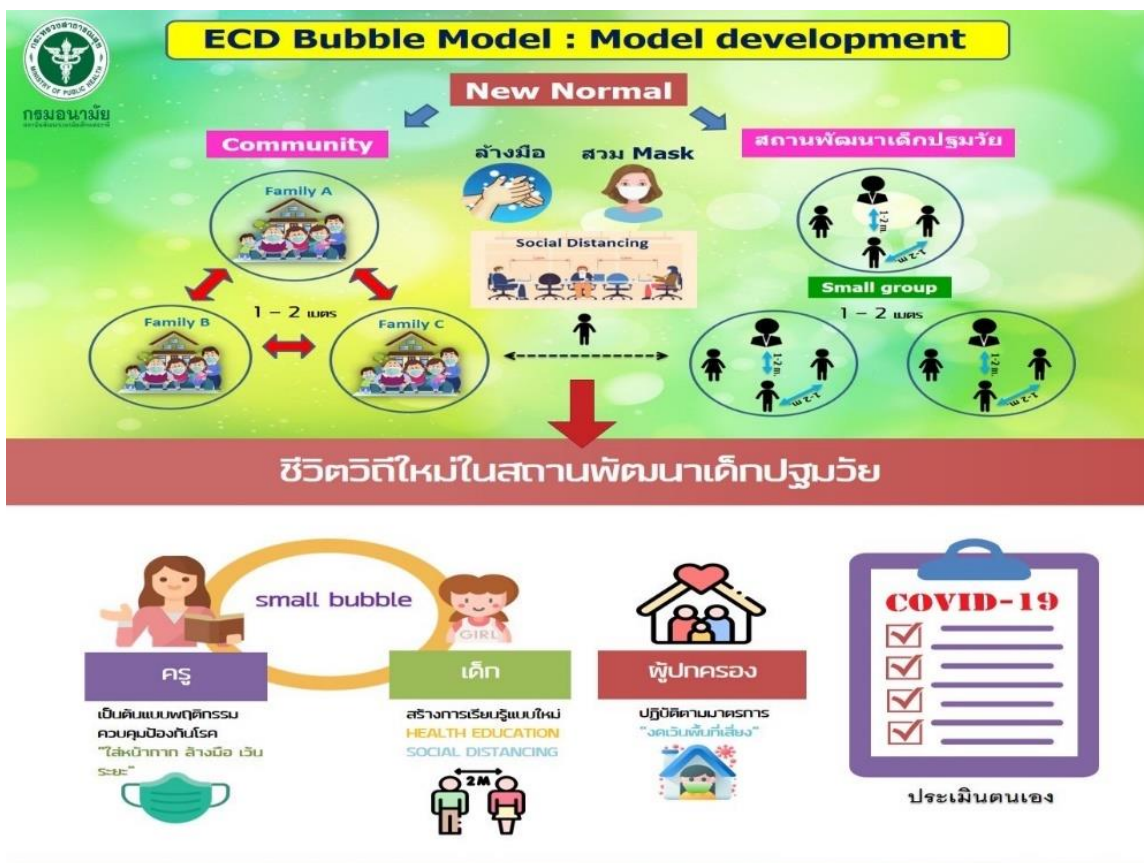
กระทรวงสาธารณสุข
MINISTRY OF PUBLIC HEALTH
กรมอนามัย

ECD Bubble Model : Model development

New Normal

Community

ล้างมือ

สวม Mask

สถานพัฒนาเด็กปฐมวัย

Family A

Social Distancing

1-2 m.

1-2 m.

Family B

1 – 2 เมตร

Family C

Small group

1 – 2 เมตร

1-2 m.

1-2 m.

1-2 m.

1-2 m.

ชีวิตวิถีใหม่ในสถานพัฒนาเด็กปฐมวัย

small bubble

GIRL

ครู

เป็นต้นแบบพฤติกรรมควบคุมป้องกันโรค "ใส่หน้ากาก ล้างมือ เว้นระยะ"

เด็ก

สร้างการเรียนรู้แบบใหม่
HEALTH EDUCATION
SOCIAL DISTANCING

2M

ผู้ปกครอง

ปฏิบัติตามมาตรการ "งดเว้นพื้นที่เสี่ยง"

COVID-19

ประเมินตนเอง